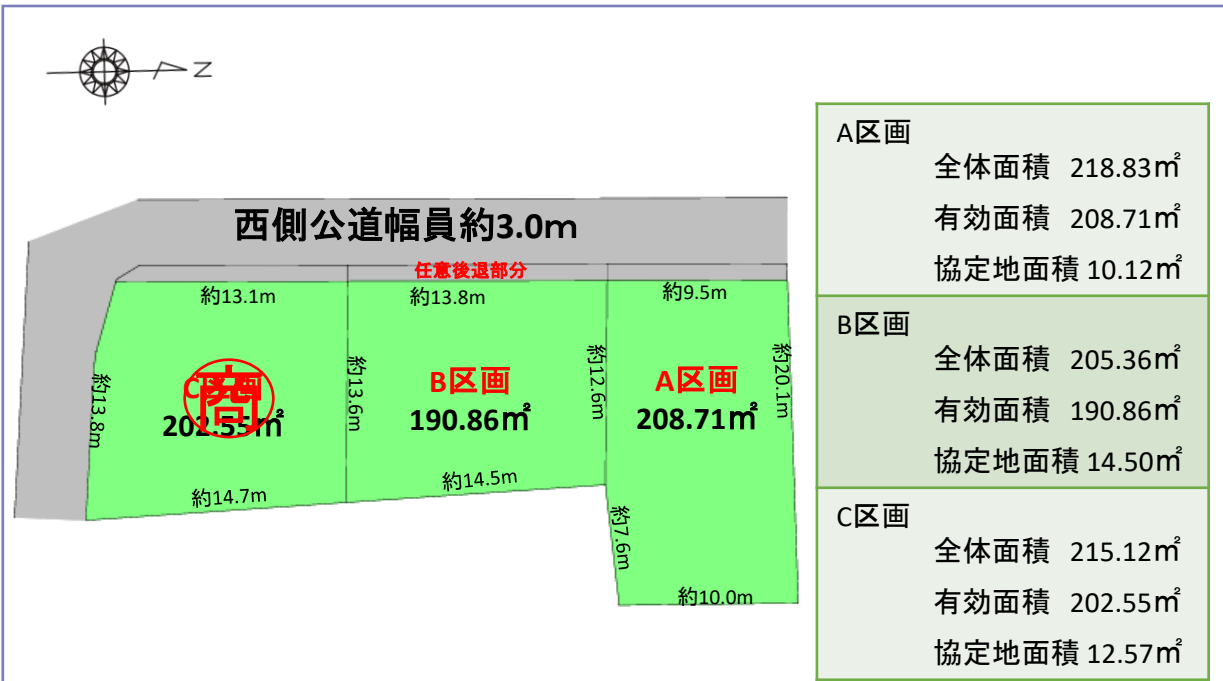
N

西側公道幅員約3.0m

任意後退部分

約13.1m
約13.8m
約9.5m

約13.8m
C区画
商
202.55㎡

約13.6m
B区画
190.86㎡

約12.6m
A区画
208.71㎡

約20.1m

約14.7m
約14.5m
約7.6m
約10.0m

A区画
全体面積 218.83㎡
有効面積 208.71㎡
協定地面積 10.12㎡

B区画
全体面積 205.36㎡
有効面積 190.86㎡
協定地面積 14.50㎡

C区画
全体面積 215.12㎡
有効面積 202.55㎡
協定地面積 12.57㎡